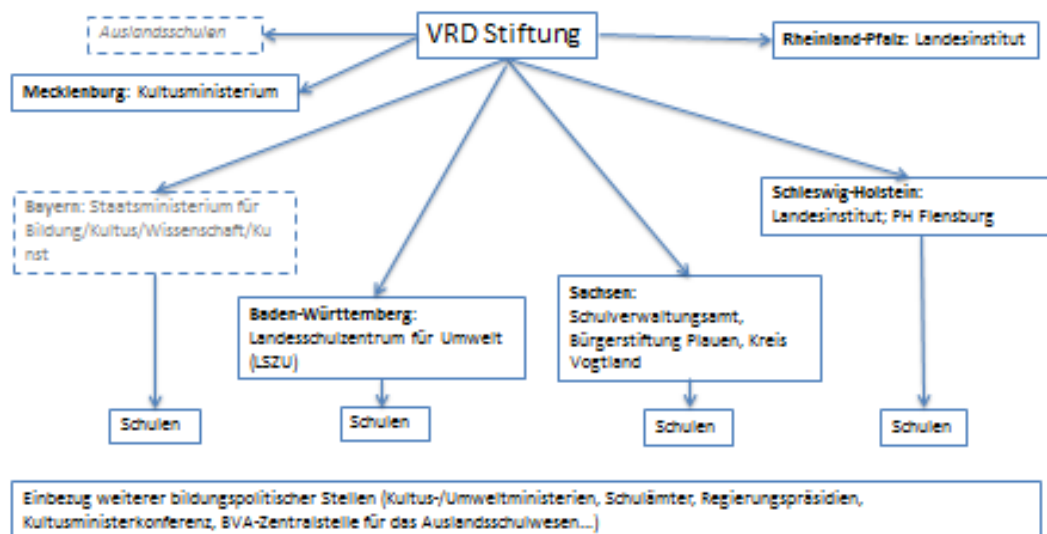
Auslandsschulen

VRD Stiftung

Rheinland-Pfalz: Landesinstitut

Mecklenburg: Kultusministerium

Bayern: Staatsministerium für Bildung/Kultus/Wissenschaft/Kunst

Baden-Württemberg: Landesschulzentrum für Umwelt (LSZU)

Sachsen: Schulverwaltungsamt, Bürgerstiftung Plauen, Kreis Vogtland

Schleswig-Holstein: Landesinstitut; PH Flensburg

Schulen

Schulen

Schulen

Schulen

Einbezug weiterer bildungspolitischer Stellen (Kultus-/Umweltministerien, Schulämter, Regierungspräsidien, Kultusministerkonferenz, BVA-Zentralstelle für das Auslandsschulwesen...)